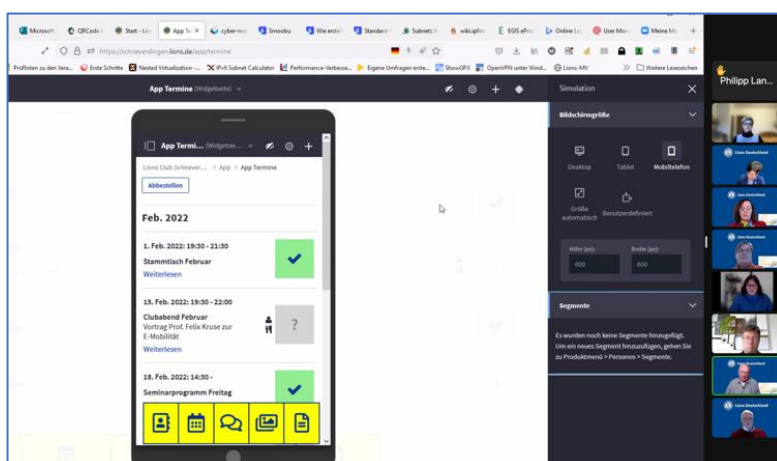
Microsoft | QRCode | Start - Lio | App T | cyber-mo | Smoobu | Wie erstel | Standard | Subnetz | wiki.ipfire | EGIS eFo | Online Lo | User Man | Meine M

https://schneverdingen.lions.de/app/termine

Prüfsiten zu den Vera... | Erste Schritte | Nested Virtualization ... | IPv4 Subnet Calculator | Performance-Verbesse... | Eigene Umfragen erste... | ShowGPX | OpenVPN unter Wind... | Lions-MV | Weitere Lesezeichen

App Termine (Widgetseite)

Simulation

Bildschirmgröße

Desktop | Tablet | Mobiltelefon

Größe automatisch | Benutzerdefiniert

Höhe (px) 600 | Breite (px) 600

Segmente

Es wurden noch keine Segmente hinzugefügt. Um ein neues Segment hinzuzufügen, gehen Sie zu Produktmenü > Personen > Segmente.

App Termi... (Widgetsei...

Lions Club Schnever... > App > App Termine

Abbestellen

Feb. 2022

1. Feb. 2022: 19:30 - 21:30
Stammtisch Februar
Weiterlesen

15. Feb. 2022: 19:30 - 22:00
Clubabend Februar
Vortrag Prof. Felix Kruse zur E-Mobilität
Weiterlesen

?

18. Feb. 2022: 14:30 -
Seminarprogramm Freitag

Philipp Lan...

Lions Deutschland
Lions Deutschland
Lions Deutschland
Lions Deutschland
Lions Deutschland